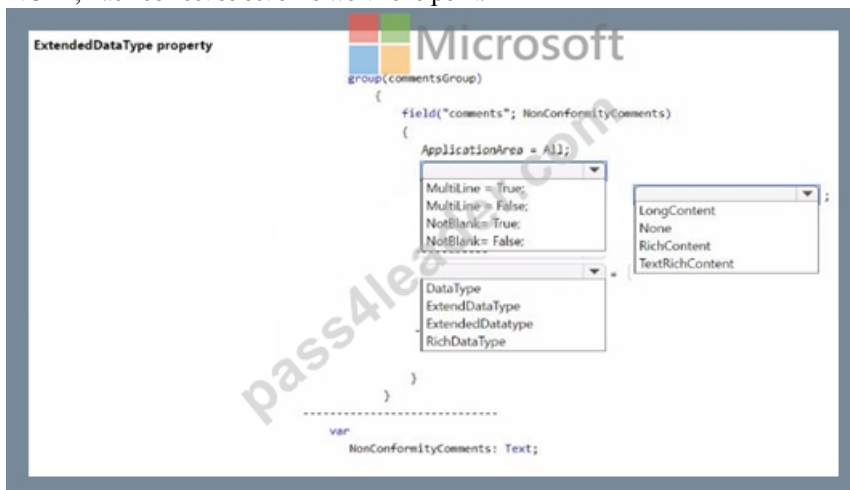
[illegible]

ExtendedDataType property

Microsoft

group(commentsGroup)
{
field("comments"; NonConformityComments)
{
ApplicationArea = All;

MultiLine = True;
MultiLine = False;
NotBlank= True;
NotBlank= False;

;

LongContent
None
RichContent
TextRichContent

=

DataType
ExtendDataType
ExtendedDatatype
RichDataType

}
}

pass4itsure.com

var
NonConformityComments: Text;